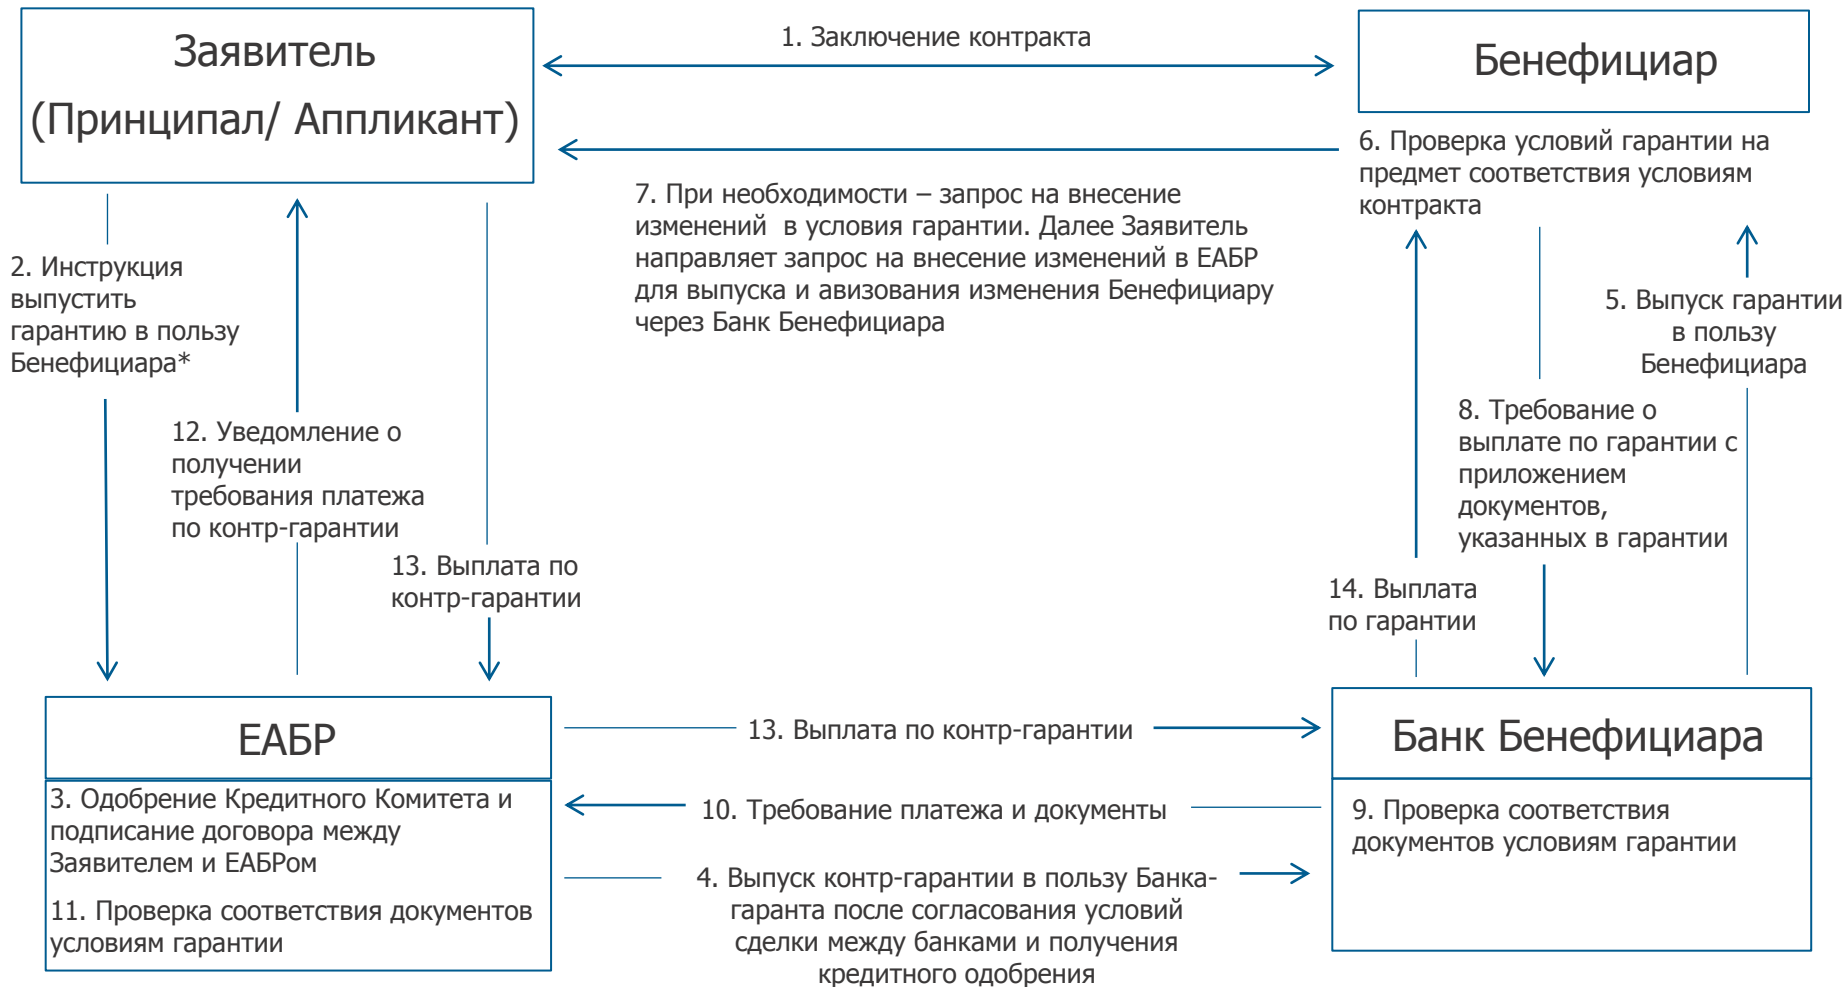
Заявитель (Принципал/ Аппликант)

1. Заключение контракта

Бенефициар

6. Проверка условий гарантии на предмет соответствия условиям контракта

7. При необходимости – запрос на внесение изменений в условия гарантии. Далее Заявитель направляет запрос на внесение изменений в ЕАБР для выпуска и авизования изменения Бенефициару через Банк Бенефициара

2. Инструкция выпустить гарантию в пользу Бенефициара*

12. Уведомление о получении требования платежа по контр-гарантии

13. Выплата по контр-гарантии

5. Выпуск гарантии в пользу Бенефициара

8. Требование о выплате по гарантии с приложением документов, указанных в гарантии

14. Выплата по гарантии

ЕАБР

3. Одобрение Кредитного Комитета и подписание договора между Заявителем и ЕАБРом

11. Проверка соответствия документов условиям гарантии

13. Выплата по контр-гарантии

10. Требование платежа и документы

4. Выпуск контр-гарантии в пользу Банка-гаранта после согласования условий сделки между банками и получения кредитного одобрения

Банк Бенефициара

9. Проверка соответствия документов условиям гарантии